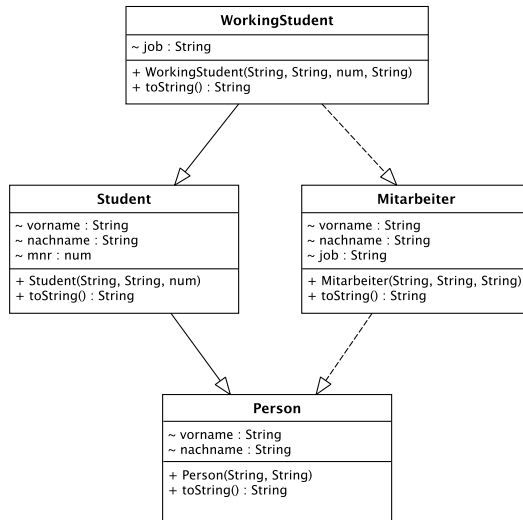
WorkingStudent

~ job : String

+ WorkingStudent(String, String, num, String)
+ toString() : String

Student

~ vorname : String
~ nachname : String
~ mnr : num

+ Student(String, String, num)
+ toString() : String

Mitarbeiter

~ vorname : String
~ nachname : String
~ job : String

+ Mitarbeiter(String, String, String)
+ toString() : String

Person

~ vorname : String
~ nachname : String

+ Person(String, String)
+ toString() : String